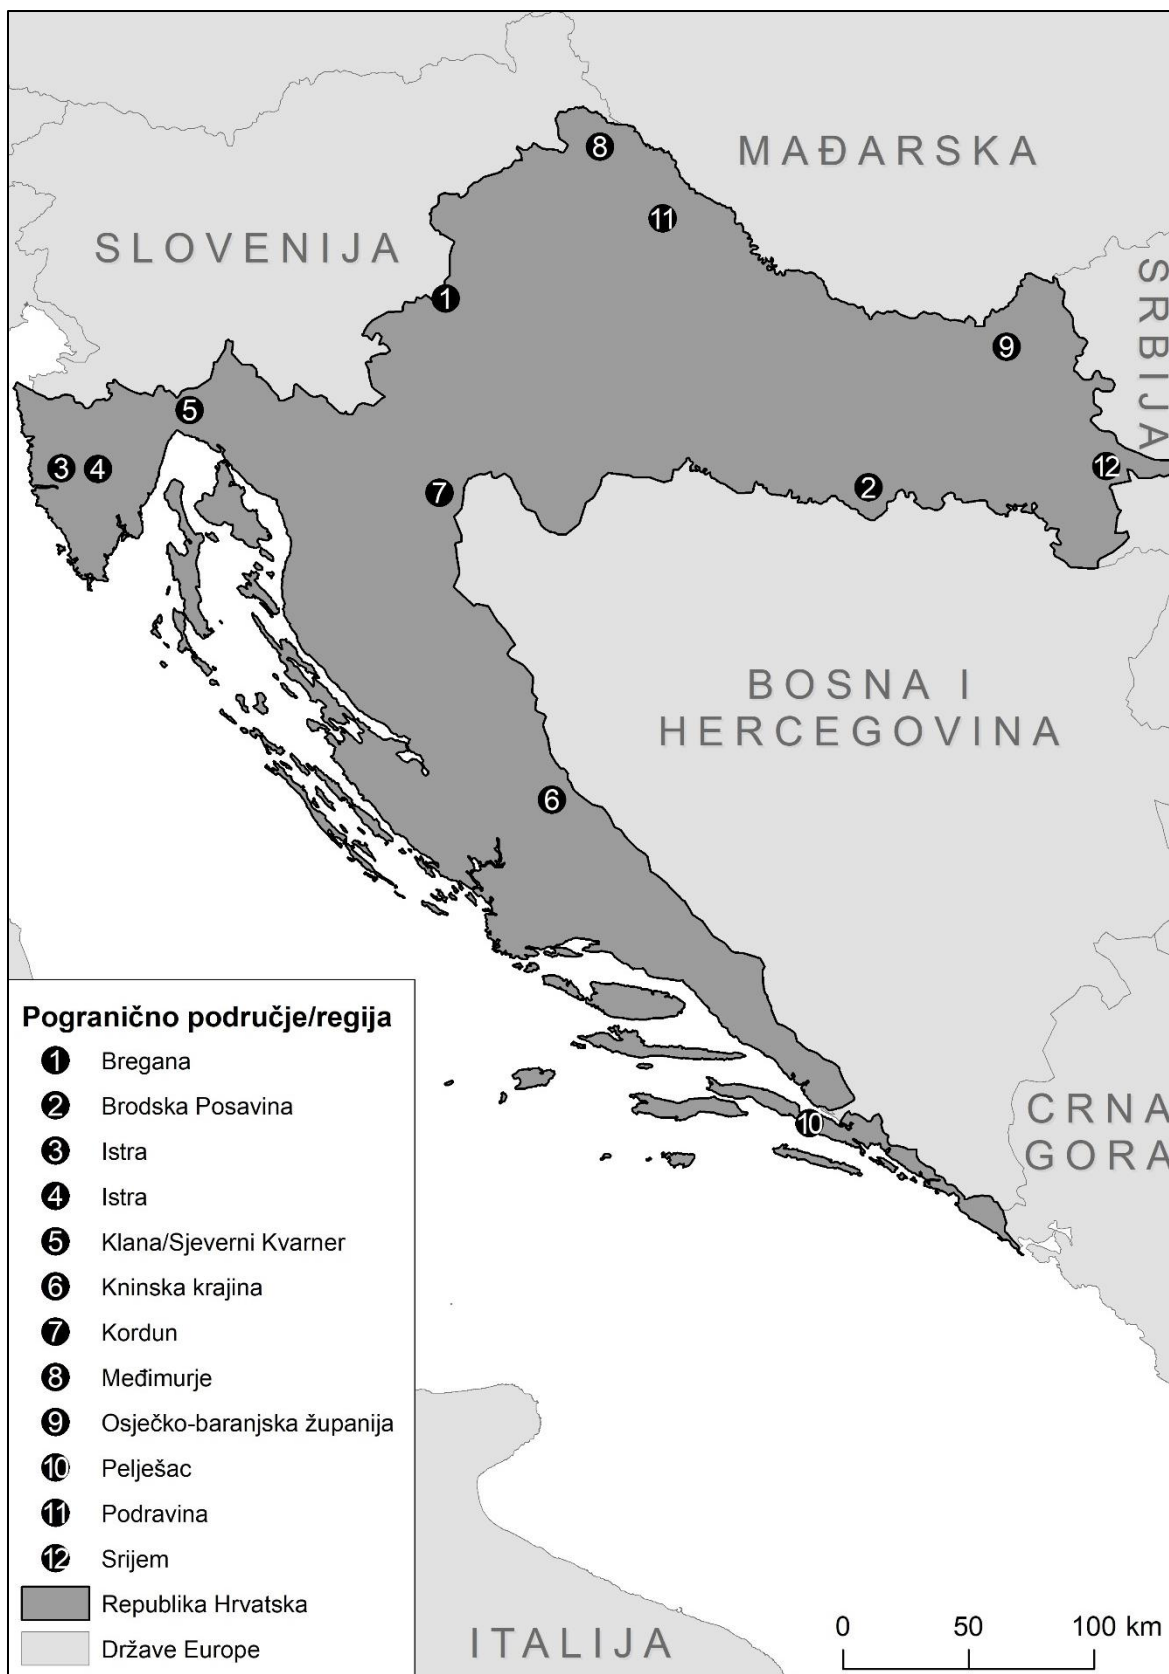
MAĐARSKA
SLOVENIJA
SRBIJA
8
11
1
9
5
3 4
7
2
12
BOSNA I HERCEGOVINA
6
10
CRNA GORA

Pogranično područje/regija
1 Bregana
2 Brodska Posavina
3 Istra
4 Istra
5 Klana/Sjeverni Kvarner
6 Kninska krajina
7 Kordun
8 Međimurje
9 Osječko-baranjska županija
10 Pelješac
11 Podravina
12 Srijem
Republika Hrvatska
Države Europe

ITALIJA
0 50 100 km